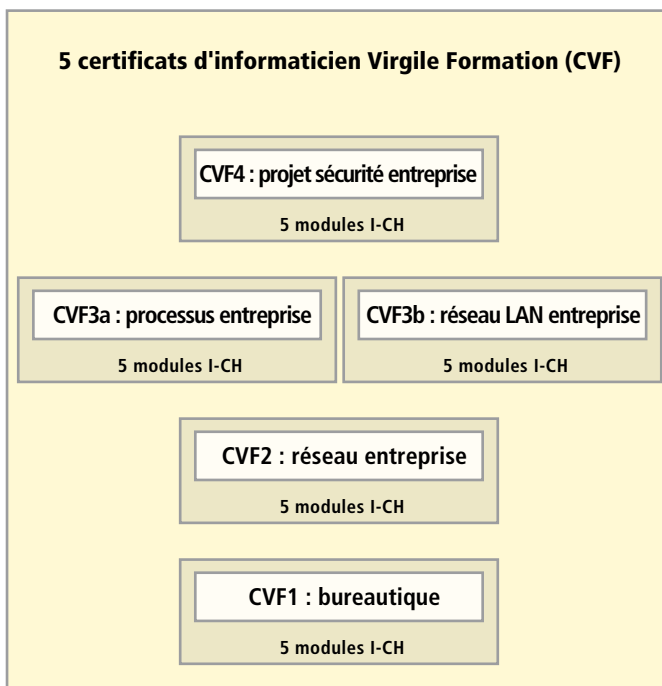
5 certificats d'informaticien Virgile Formation (CVF)

CVF4 : projet sécurité entreprise

5 modules I-CH

CVF3a : processus entreprise

5 modules I-CH

CVF3b : réseau LAN entreprise

5 modules I-CH

CVF2 : réseau entreprise

5 modules I-CH

CVF1 : bureautique

5 modules I-CH